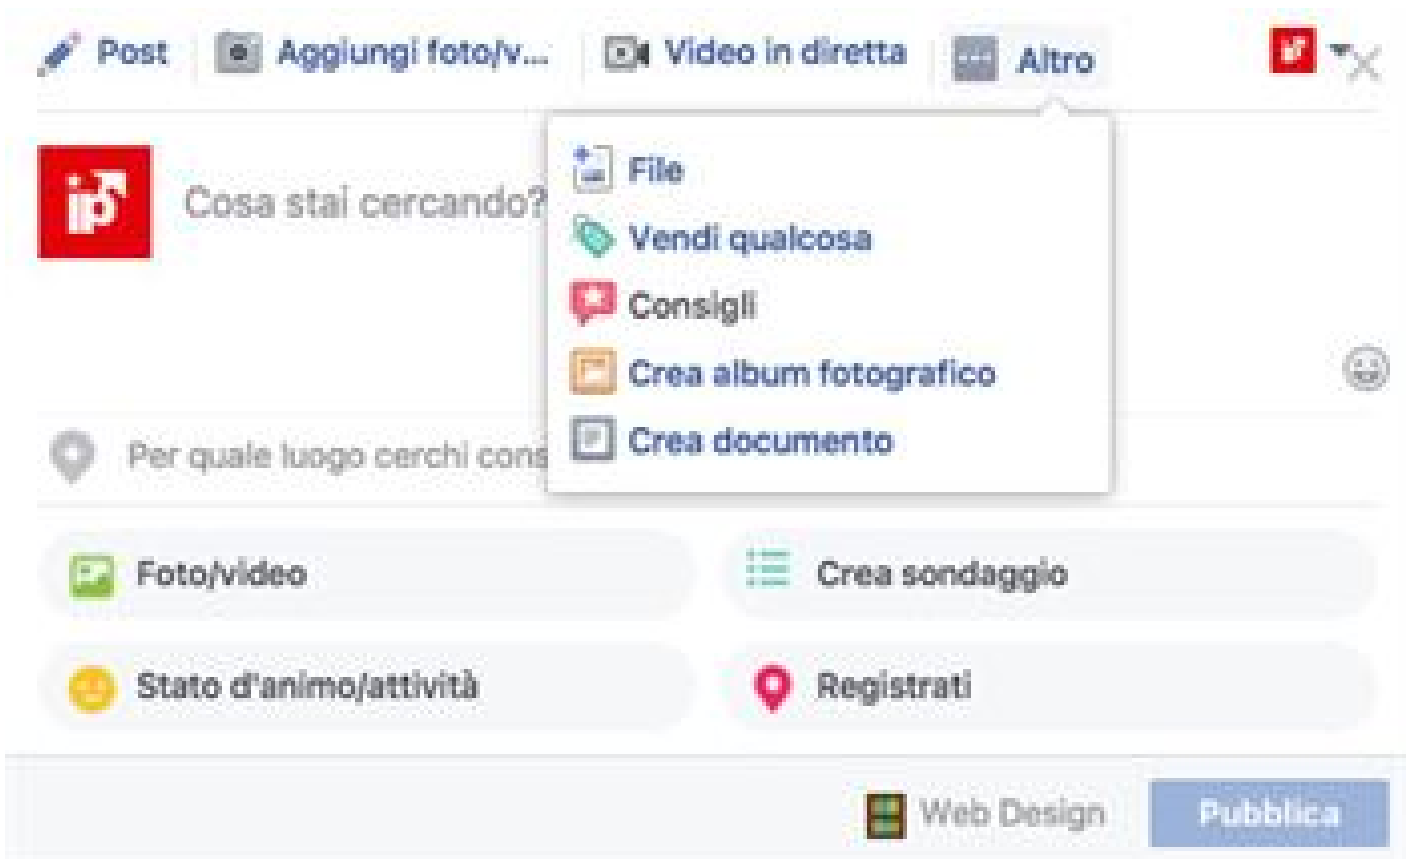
Post
Aggiungi foto/v...
Video in diretta
Altro

ip

Cosa stai cercando?

File
Vendi qualcosa
Consigli
Crea album fotografico
Crea documento

Per quale luogo cerchi cons

Foto/video
Crea sondaggio
Stato d'animo/attività
Registrati

Web Design
Pubblica